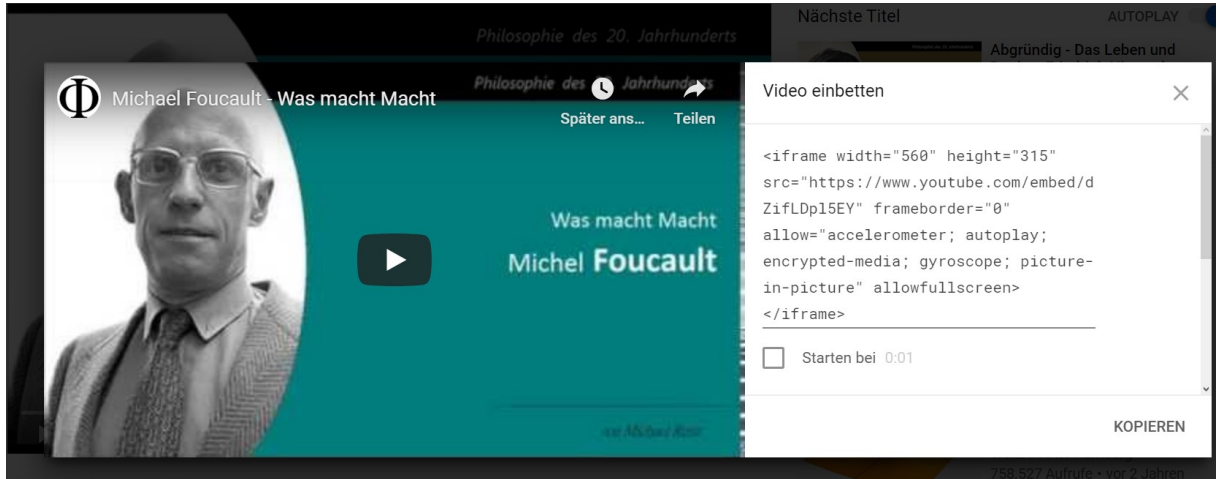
Philosophie des 20. Jahrhunderts

Nächste Titel

AUTOPLAY

Abgründig - Das Leben und

Φ Michael Foucault - Was macht Macht

Philosophie des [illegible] Jahrhunderts

Später ans...

Teilen

Was macht Macht

Michel Foucault

von Michael Roth

Video einbetten

<iframe width="560" height="315" src="https://www.youtube.com/embed/dZifLDpl5EY" frameborder="0" allow="accelerometer; autoplay; encrypted-media; gyroscope; picture-in-picture" allowfullscreen></iframe>

Starten bei 0:01

KOPIEREN

758.527 Aufrufe • vor 2 Jahren